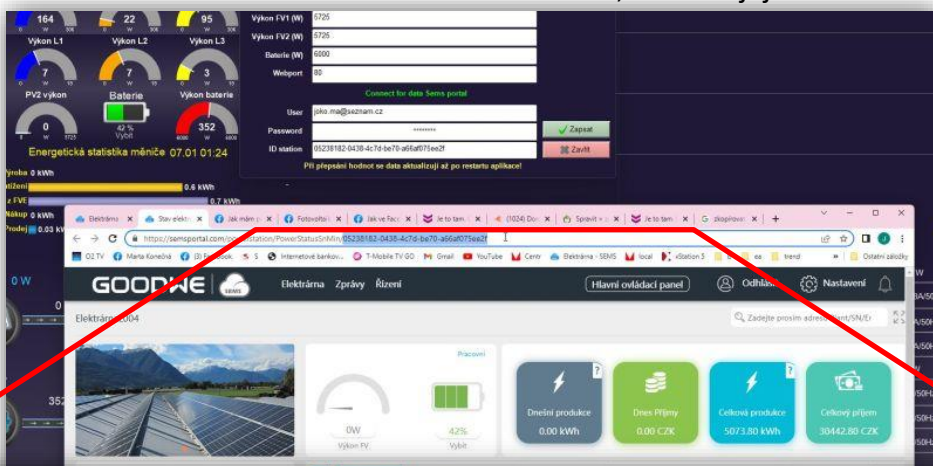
164
22
95
Výkon L1
Výkon L2
Výkon L3
7
7
3
PV2 výkon
Baterie
Výkon baterie
0
42 %
352
Energetická statistika měniče 07.01 01:24
Výroba 0 kWh
0.6 kWh
0.7 kWh
Nákup 0 kWh
0.03 kW

Výkon FV1 (W) 5725
Výkon FV2 (W) 5725
Baterie (W) 6000
Webport 80
Connect for data Sems portal
User joko.ma@seznam.cz
Password ********
ID station 05238182-0438-4c7d-be70-a66af075ea2f
Zapsat
Zavřít
Při přepsání hodnot se data aktualizují až po restartu aplikace!

Elektrárna | Stav elektr | Jak mám | Fotovoltai | Jak ve Fac | Je to tam | (1024) Do | Spravit | Je to tam | zkopírovat
https://semsportal.com/powerstation/PowerStatusSnMin/05238182-0438-4c7d-be70-a66af075ea2f
O2 TV | Marta Konečná | Facebook | Internetové bankov... | T-Mobile TV GO | Gmail | YouTube | Centr | Elektrárna - SEMS | local | xStation 5 | trend | Ostatní záložky
GOODWE SEMS
Elektrárna Zprávy Řízení
Hlavní ovládací panel
Odhlásit
Nastavení
Elektrárna 2004
Zadejte prosím adresu stanice/SN/Er
Pracovní
0W
Výkon FV
42%
Vybít
Denní produkce 0.00 kWh
Dnes Příjmy 0.00 CZK
Celková produkce 5073.80 kWh
Celkový příjem 30442.80 CZK
0 W